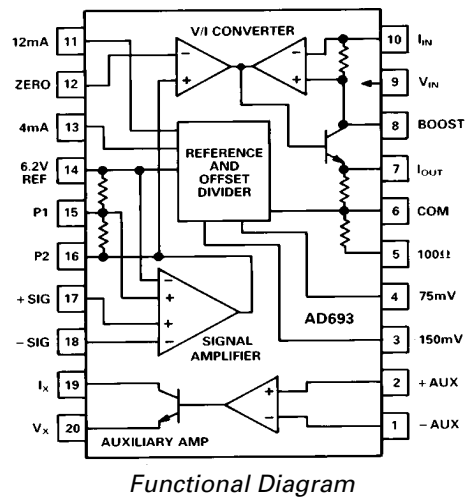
V/I CONVERTER

12mA 11
ZERO 12
4mA 13
6.2V REF 14
P1 15
P2 16
+SIG 17
−SIG 18
$I_X$ 19
$V_X$ 20

10 $I_{IN}$
9 $V_{IN}$
8 BOOST
7 $I_{OUT}$
6 COM
5 100Ω
4 75mV
3 150mV
2 +AUX
1 −AUX

REFERENCE AND OFFSET DIVIDER

AD693

SIGNAL AMPLIFIER

AUXILIARY AMP

Functional Diagram